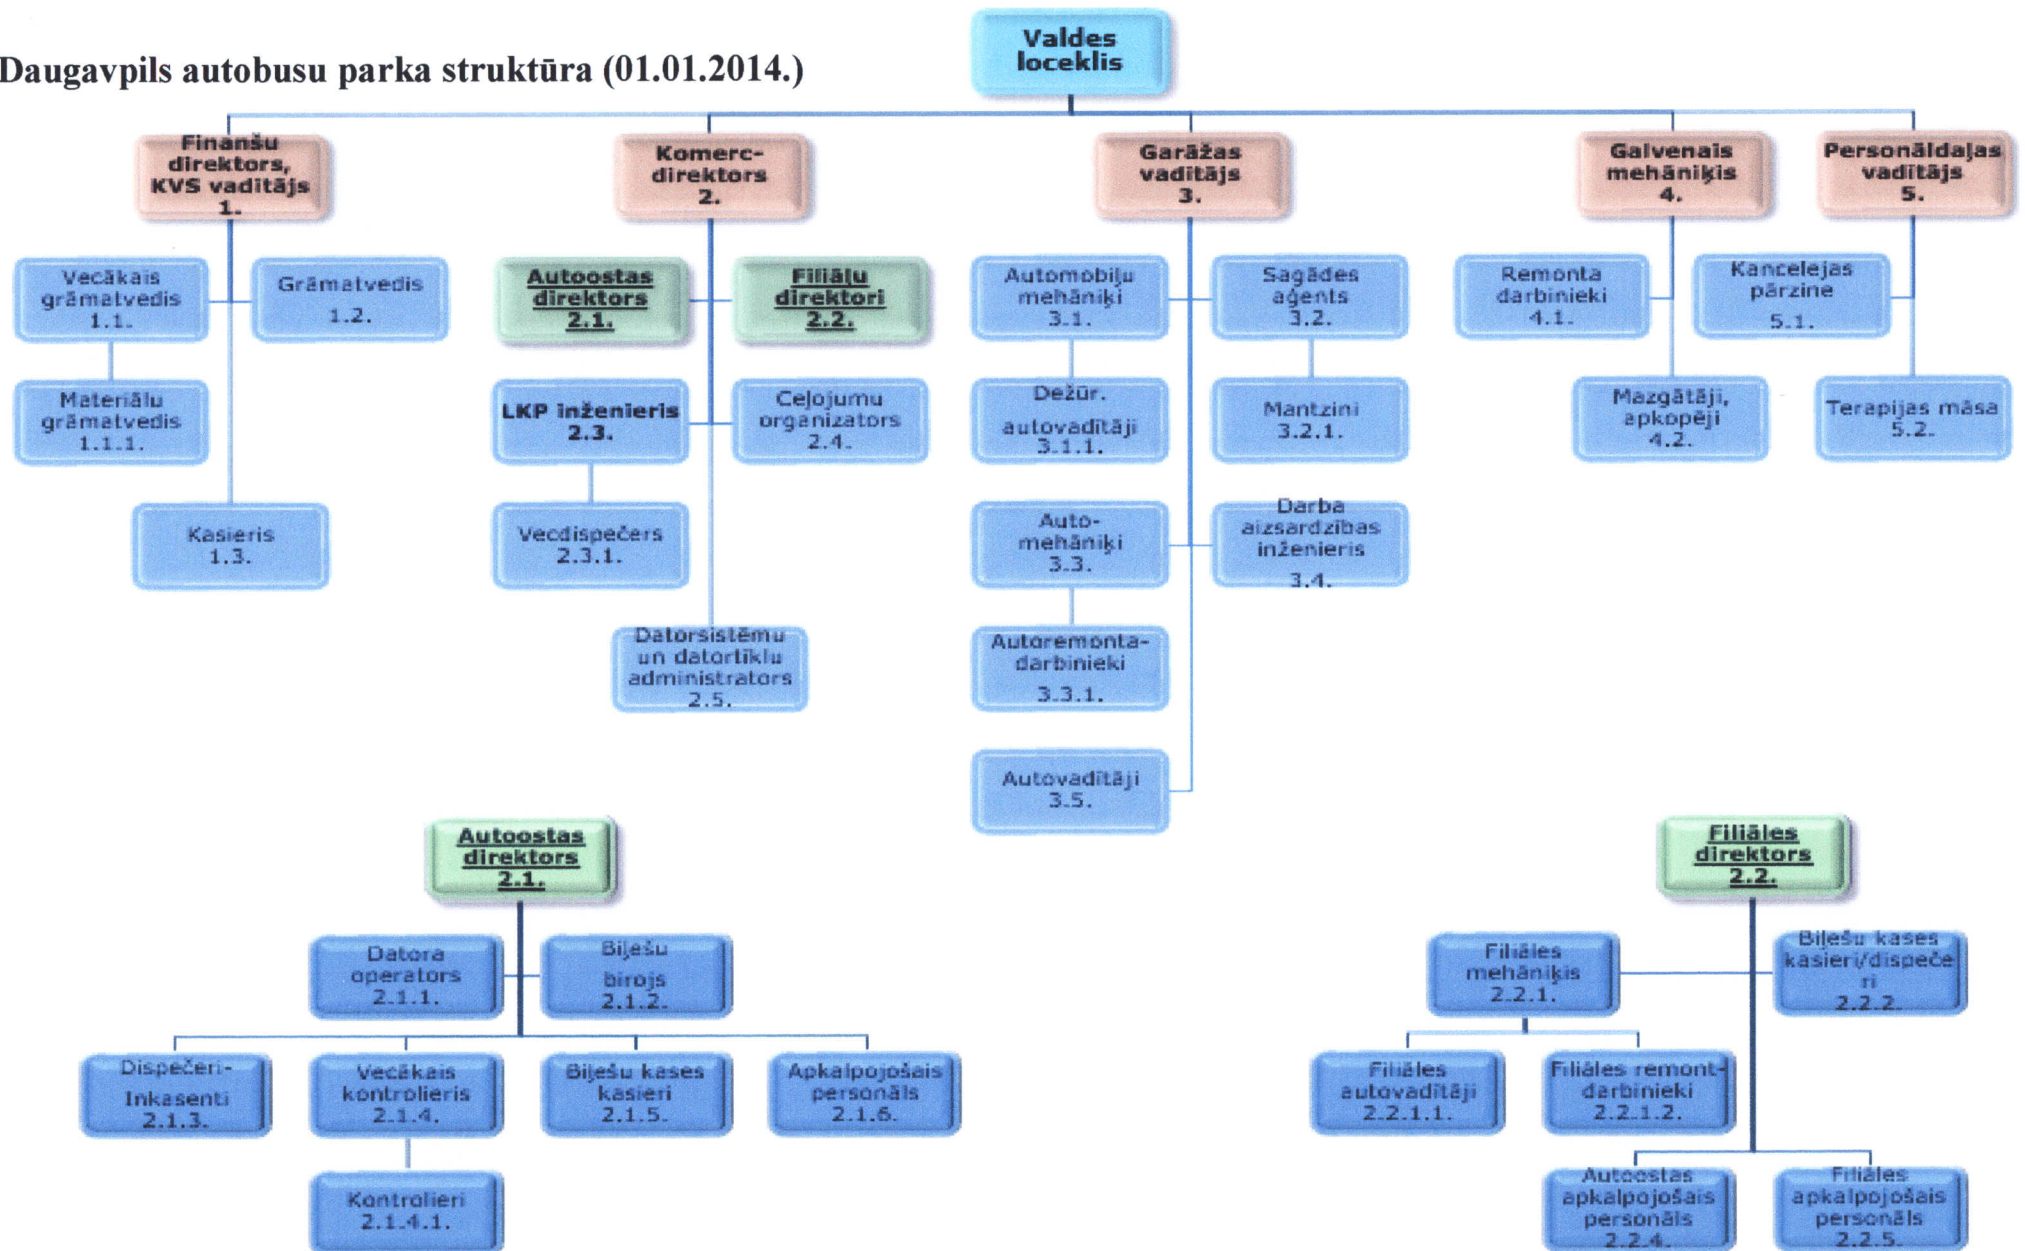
Daugavpils autobusu parka struktūra (01.01.2014.)

Valdes loceklis

Finanšu direktors, KVS vadītājs 1.

Komerc-direktors 2.

Garāžas vadītājs 3.

Galvenais mehāniķis 4.

Personāldaļas vadītājs 5.

Vecākais grāmatvedis 1.1.

Grāmatvedis 1.2.

Materiālu grāmatvedis 1.1.1.

Kasieris 1.3.

Autoostas direktors 2.1.

Filiāļu direktori 2.2.

LKP inženieris 2.3.

Ceļojumu organizators 2.4.

Vecdispečers 2.3.1.

Datorsistēmu un datortīklu administrators 2.5.

Automobiļu mehāniķi 3.1.

Sagādes aģents 3.2.

Dežūr. autovadītāji 3.1.1.

Mantzini 3.2.1.

Auto-mehāniķi 3.3.

Darba aizsardzības inženieris 3.4.

Autoremonta-darbinieki 3.3.1.

Autovadītāji 3.5.

Remonta darbinieki 4.1.

Mazgātāji, apkopēji 4.2.

Kancelejas pārzine 5.1.

Terapijas māsa 5.2.

Autoostas direktors 2.1.

Datora operators 2.1.1.

Biļešu birojs 2.1.2.

Dispečeri-Inkasenti 2.1.3.

Vecākais kontrolieris 2.1.4.

Biļešu kases kasieri 2.1.5.

Apkalpojošais personāls 2.1.6.

Kontrolieri 2.1.4.1.

Filiāles direktors 2.2.

Filiāles mehāniķis 2.2.1.

Biļešu kases kasieri/dispečeri 2.2.2.

Filiāles autovadītāji 2.2.1.1.

Filiāles remont-darbinieki 2.2.1.2.

Autoostas apkalpojošais personāls 2.2.4.

Filiāles apkalpojošais personāls 2.2.5.